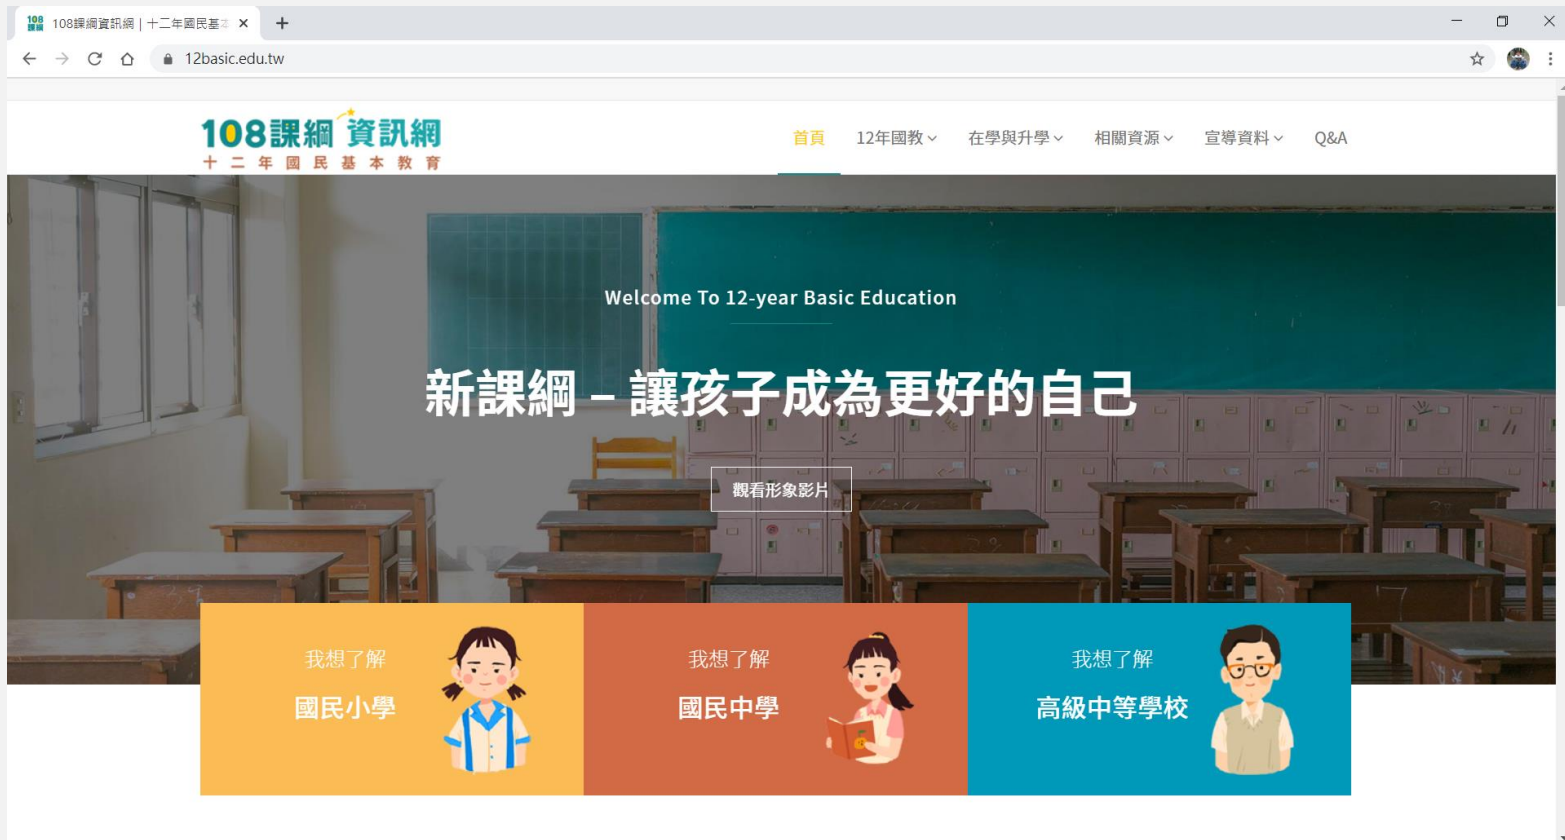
108課綱資訊網 | 十二年國民基本

12basic.edu.tw

108課綱 資訊網
十二年國民基本教育

首頁 12年國教 在學與升學 相關資源 宣導資料 Q&A

Welcome To 12-year Basic Education

新課綱 – 讓孩子成為更好的自己

觀看形象影片

我想了解
國民小學

我想了解
國民中學

我想了解
高級中等學校